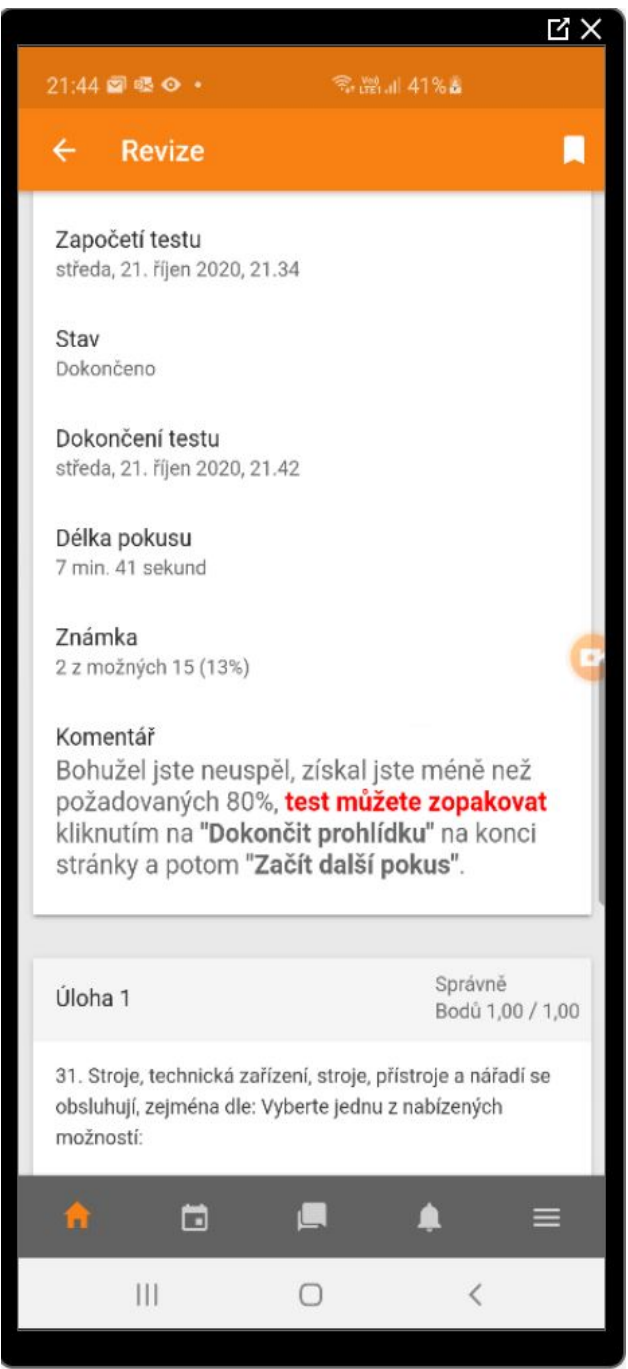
21:44

41%

Revize

Započetí testu
středa, 21. říjen 2020, 21.34

Stav
Dokončeno

Dokončení testu
středa, 21. říjen 2020, 21.42

Délka pokusu
7 min. 41 sekund

Známka
2 z možných 15 (13%)

Komentář
Bohužel jste neuspěl, získal jste méně než požadovaných 80%, **test můžete zopakovat** kliknutím na **"Dokončit prohlídku"** na konci stránky a potom **"Začít další pokus"**.

Úloha 1

Správně
Bodů 1,00 / 1,00

31. Stroje, technická zařízení, stroje, přístroje a nářadí se obsluhují, zejména dle: Vyberte jednu z nabízených možností: